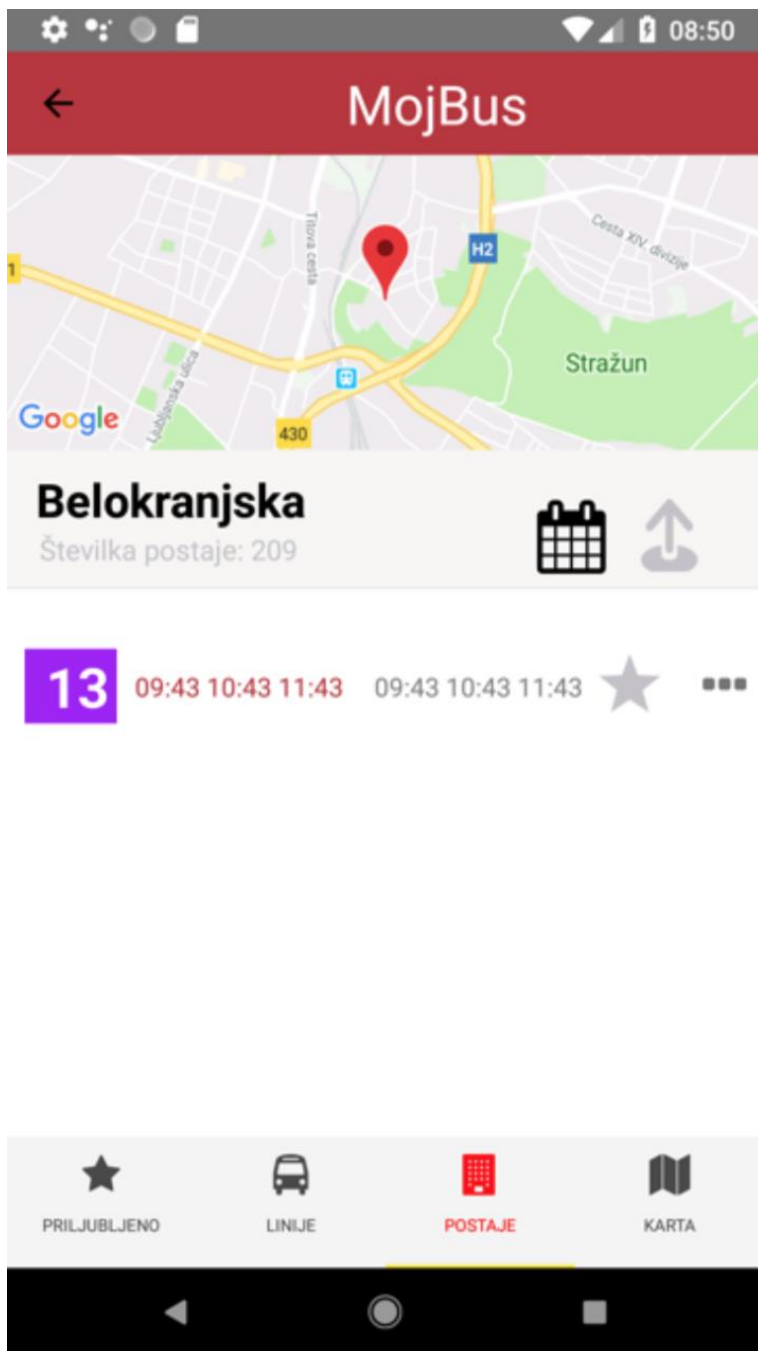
08:50

MojBus

Trnova cesta
H2
Cesta XIV. divizije
1
Stražun
Ljubljanska ulica
Google
430

Belokranjska
Številka postaje: 209

13 09:43 10:43 11:43 09:43 10:43 11:43

PRILJUBLJENO
LINIJE
POSTAJE
KARTA